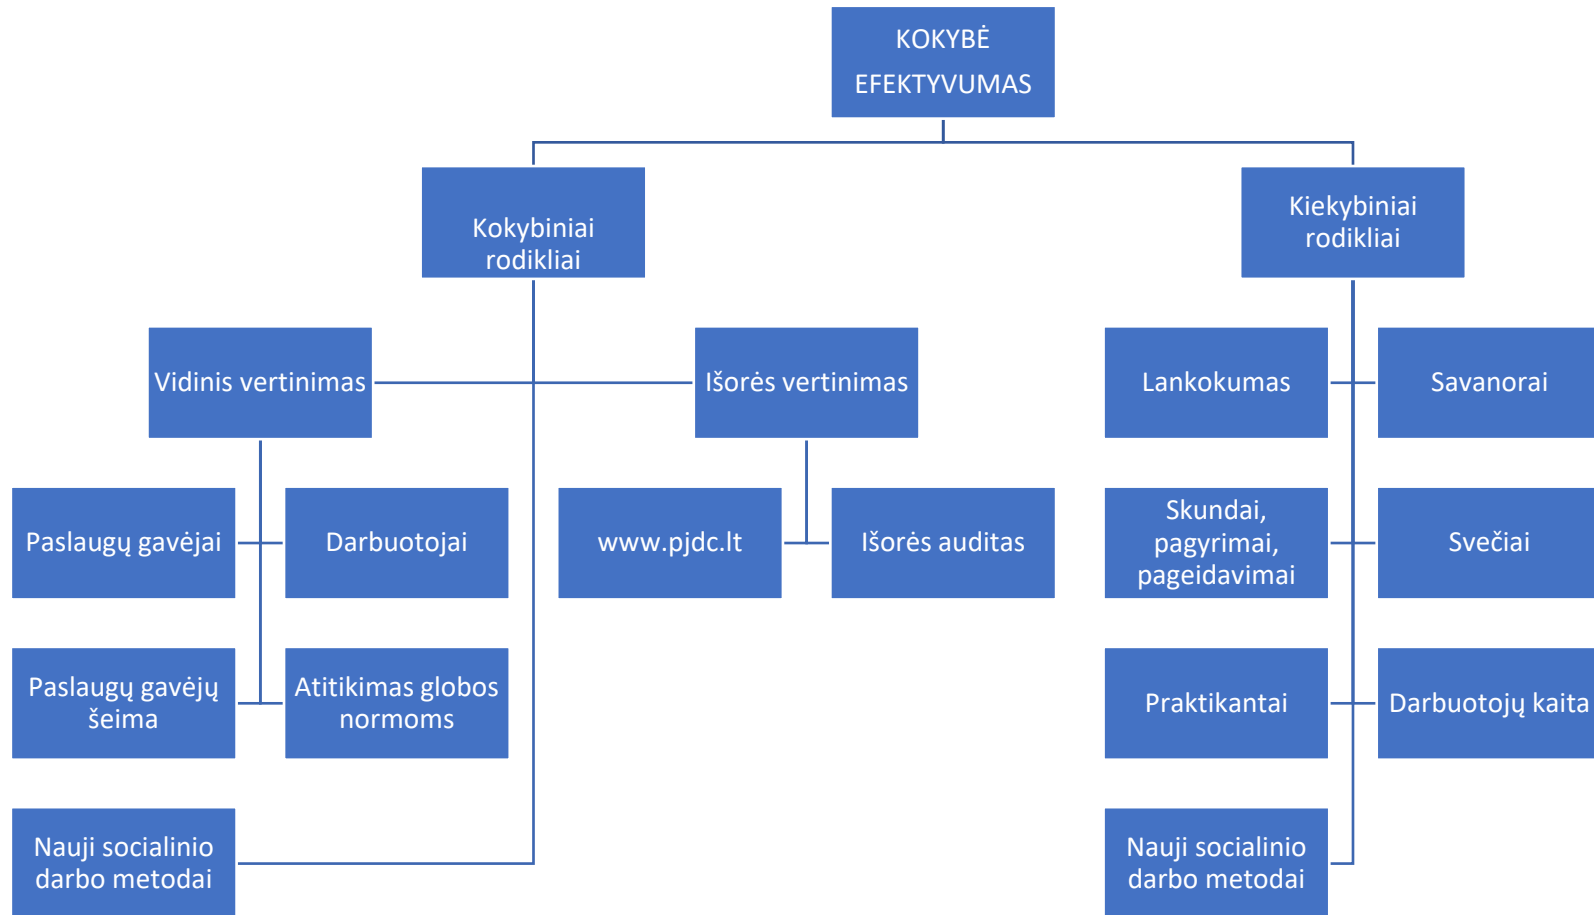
KOKYBĖ
EFEKTYVUMAS

Kokybiniai rodikliai

Kiekybiniai rodikliai

Vidinis vertinimas

Išorės vertinimas

Lankokumas

Savanorai

Paslaugų gavėjai

Darbuotojai

www.pjdc.lt

Išorės auditas

Skundai, pagyrimai, pageidavimai

Svečiai

Paslaugų gavėjų šeima

Atitikimas globos normoms

Praktikantai

Darbuotojų kaita

Nauji socialinio darbo metodai

Nauji socialinio darbo metodai